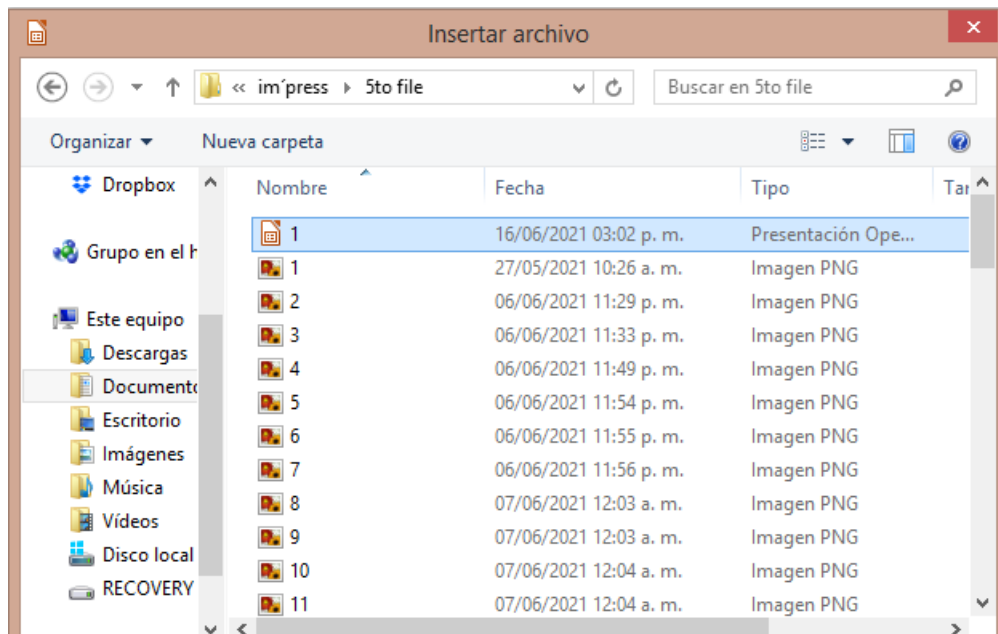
Insertar archivo

« im´press › 5to file

Buscar en 5to file

Organizar ▾ Nueva carpeta

Dropbox

Grupo en el h

Este equipo

Descargas

Documento

Escritorio

Imágenes

Música

Vídeos

Disco local

RECOVERY

| Nombre | Fecha | Tipo | Tar |
|---|---|---|---|
| 1 | 16/06/2021 03:02 p. m. | Presentación Ope... | |
| 1 | 27/05/2021 10:26 a. m. | Imagen PNG | |
| 2 | 06/06/2021 11:29 p. m. | Imagen PNG | |
| 3 | 06/06/2021 11:33 p. m. | Imagen PNG | |
| 4 | 06/06/2021 11:49 p. m. | Imagen PNG | |
| 5 | 06/06/2021 11:54 p. m. | Imagen PNG | |
| 6 | 06/06/2021 11:55 p. m. | Imagen PNG | |
| 7 | 06/06/2021 11:56 p. m. | Imagen PNG | |
| 8 | 07/06/2021 12:03 a. m. | Imagen PNG | |
| 9 | 07/06/2021 12:03 a. m. | Imagen PNG | |
| 10 | 07/06/2021 12:04 a. m. | Imagen PNG | |
| 11 | 07/06/2021 12:04 a. m. | Imagen PNG | |